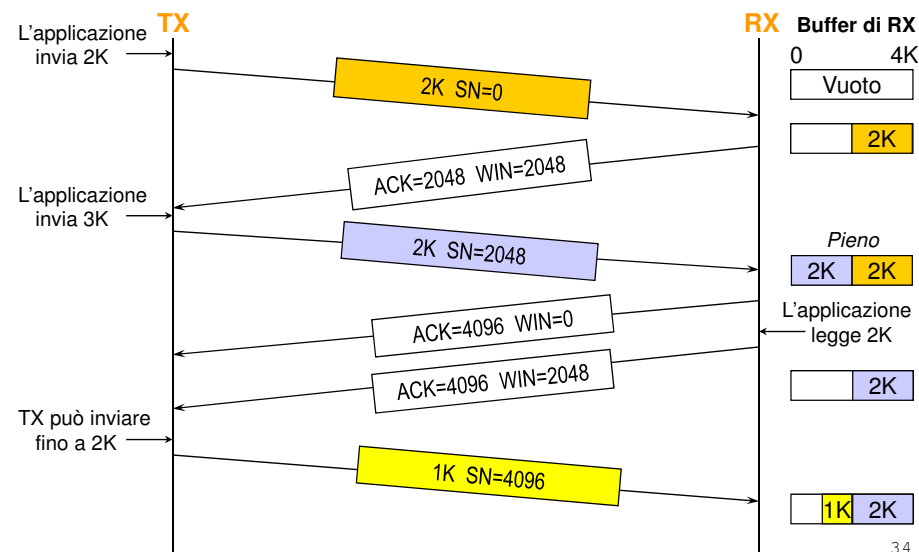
TX

RX

Buffer di RX

0

4K

L'applicazione invia 2K

2K SN=0

Vuoto

2K

ACK=2048 WIN=2048

L'applicazione invia 3K

2K SN=2048

Pieno

2K

2K

ACK=4096 WIN=0

L'applicazione legge 2K

ACK=4096 WIN=2048

2K

TX può inviare fino a 2K

1K SN=4096

1K

2K

34